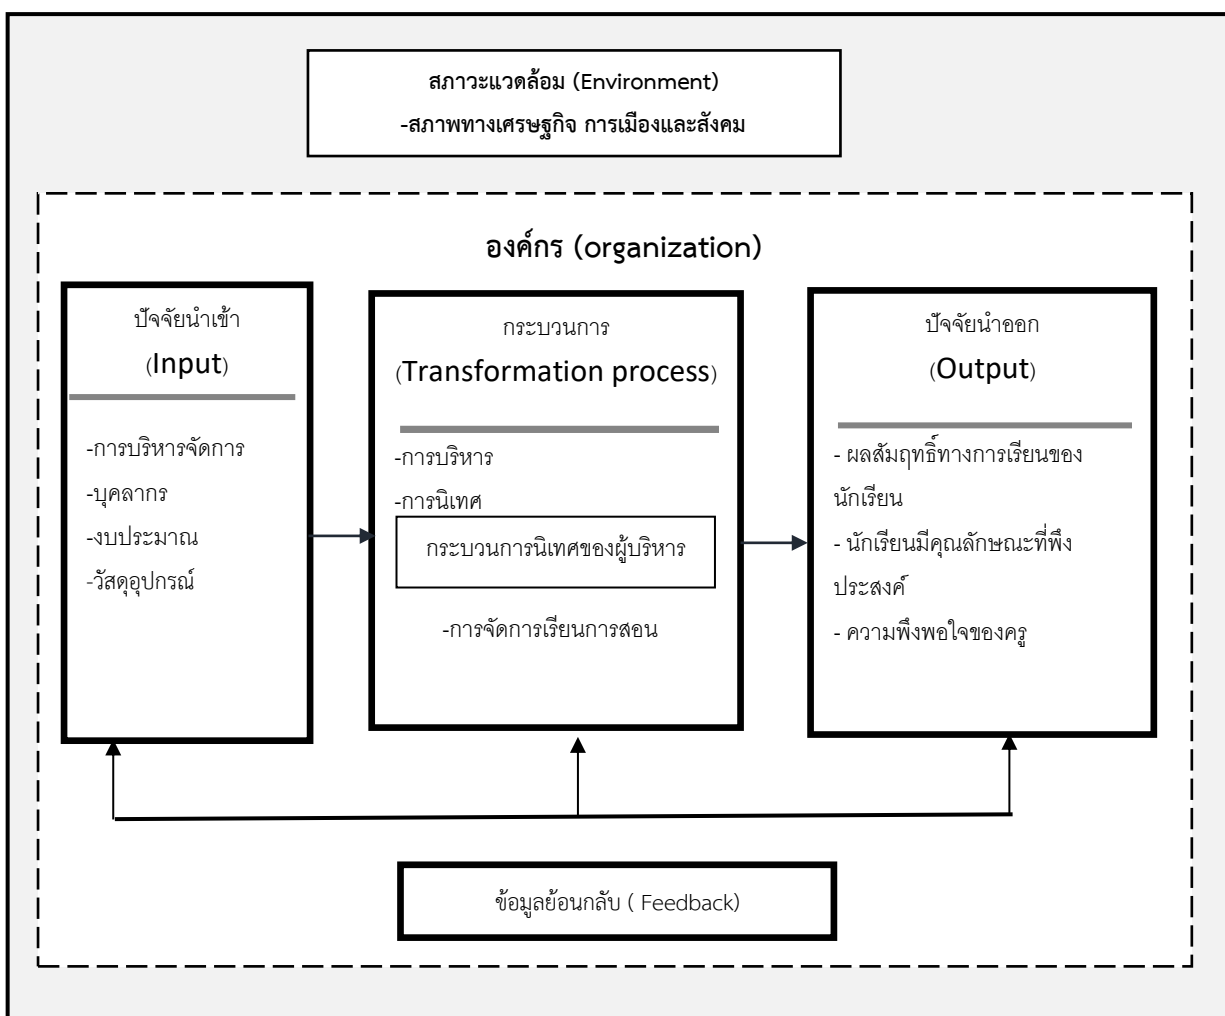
สภาวะแวดล้อม (Environment)
-สภาพทางเศรษฐกิจ การเมืองและสังคม

องค์กร (organization)

ปัจจัยนำเข้า
(Input)

-การบริหารจัดการ
-บุคลากร
-งบประมาณ
-วัสดุอุปกรณ์

กระบวนการ
(Transformation process)

-การบริหาร
-การนิเทศ
กระบวนการนิเทศของผู้บริหาร
-การจัดการเรียนการสอน

ปัจจัยนำออก
(Output)

- ผลสัมฤทธิ์ทางการเรียนของนักเรียน
- นักเรียนมีคุณลักษณะที่พึงประสงค์
- ความพึงพอใจของครู

ข้อมูลย้อนกลับ ( Feedback)